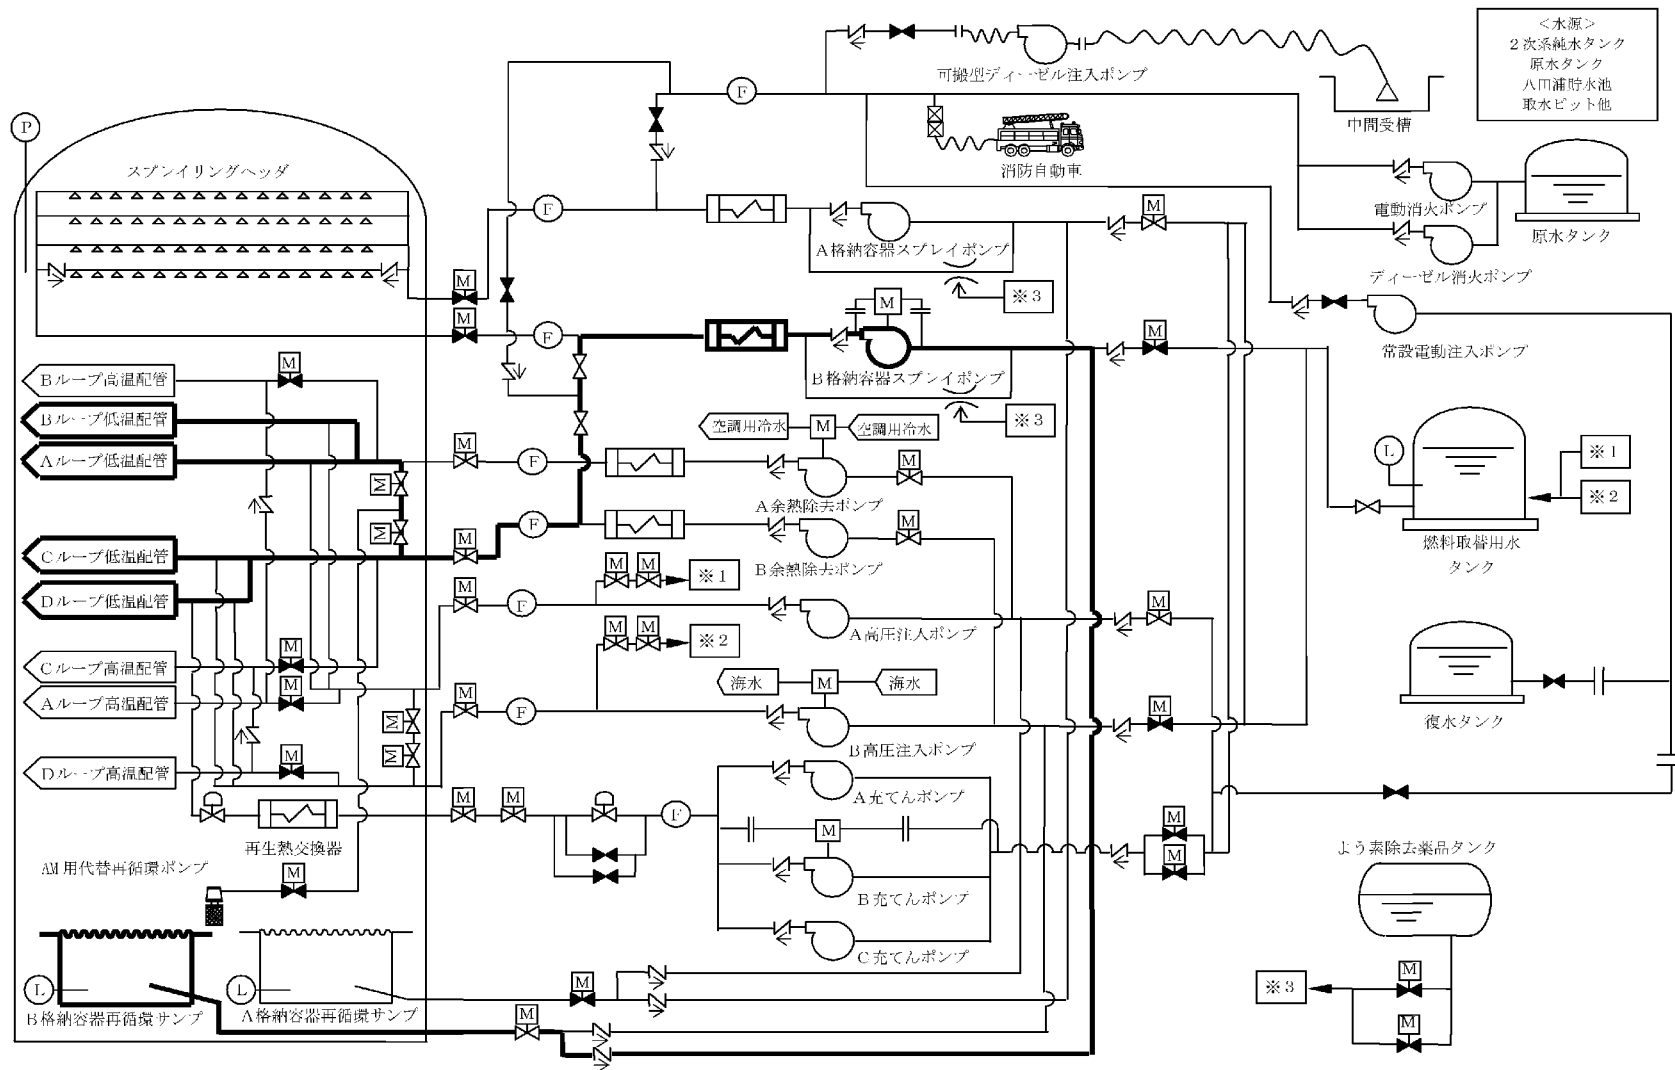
<水源>
2次系純水タンク
原水タンク
八田浦貯水池
取水ピット他

可搬型ディーゼル注入ポンプ
中間受槽
F
消防自動車
P
スプレイリングヘッダ
電動消火ポンプ
原水タンク
F
M
A格納容器スプレイポンプ
ディーゼル消火ポンプ
M
※3
M
M
F
M
常設電動注入ポンプ
B格納容器スプレイポンプ
M
Bループ高温配管
Bループ低温配管
※3
空調用冷水
M
空調用冷水
M
F
M
L
※1
Aループ低温配管
A余熱除去ポンプ
※2
M
M
F
M
M
B余熱除去ポンプ
燃料取替用水タンク
Cループ低温配管
M
M
M
※1
Dループ低温配管
M
F
M
A高圧注入ポンプ
M
M
※2
M
Cループ高温配管
M
海水
M
海水
Aループ高温配管
M
F
M
M
B高圧注入ポンプ
復水タンク
M
Dループ高温配管
M
A充てんポンプ
M
M
F
M
M
再生熱交換器
M
よう素除去薬品タンク
AM用代替再循環ポンプ
M
B充てんポンプ
C充てんポンプ
L
L
M
M
※3
B格納容器再循環サンプ
A格納容器再循環サンプ
M
M